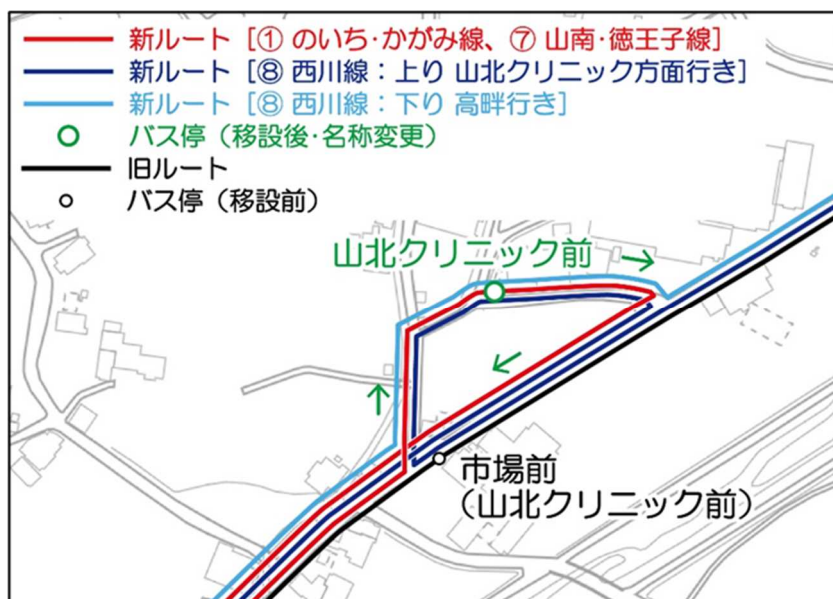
新ルート［① のいち·かがみ線、⑦ 山南·徳王子線］
新ルート［⑧ 西川線：上り 山北クリニック方面行き］
新ルート［⑧ 西川線：下り 高畔行き］
バス停（移設後·名称変更）
旧ルート
バス停（移設前）

山北クリニック前

市場前
（山北クリニック前）